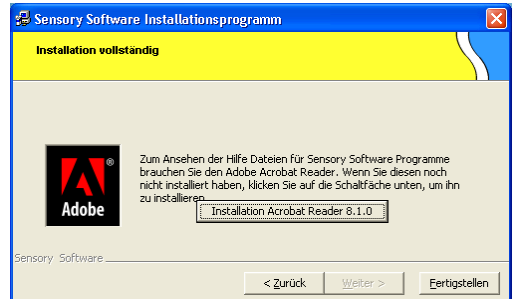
Sensory Software Installationsprogramm

Installation vollständig

Adobe

Zum Ansehen der Hilfe Dateien für Sensory Software Programme brauchen Sie den Adobe Acrobat Reader. Wenn Sie diesen noch nicht installiert haben, klicken Sie auf die Schaltfäche unten, um ihn zu installieren.

Installation Acrobat Reader 8.1.0

Sensory Software

< Zurück

Weiter >

Fertigstellen